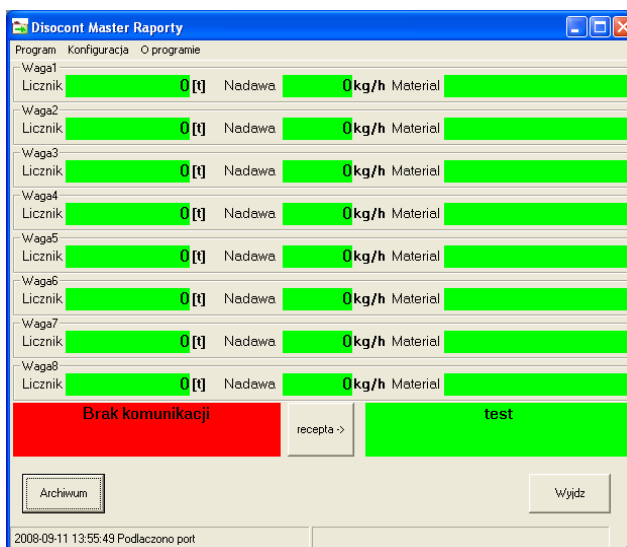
Disocont Master Raporty

Program Konfiguracja O programie

Waga1
Licznik 0 [t] Nadawa 0 kg/h Material

Waga2
Licznik 0 [t] Nadawa 0 kg/h Material

Waga3
Licznik 0 [t] Nadawa 0 kg/h Material

Waga4
Licznik 0 [t] Nadawa 0 kg/h Material

Waga5
Licznik 0 [t] Nadawa 0 kg/h Material

Waga6
Licznik 0 [t] Nadawa 0 kg/h Material

Waga7
Licznik 0 [t] Nadawa 0 kg/h Material

Waga8
Licznik 0 [t] Nadawa 0 kg/h Material

Brak komunikacji

recepta ->

test

Archiwum

Wyjdz

2008-09-11 13:55:49 Podlaczono port